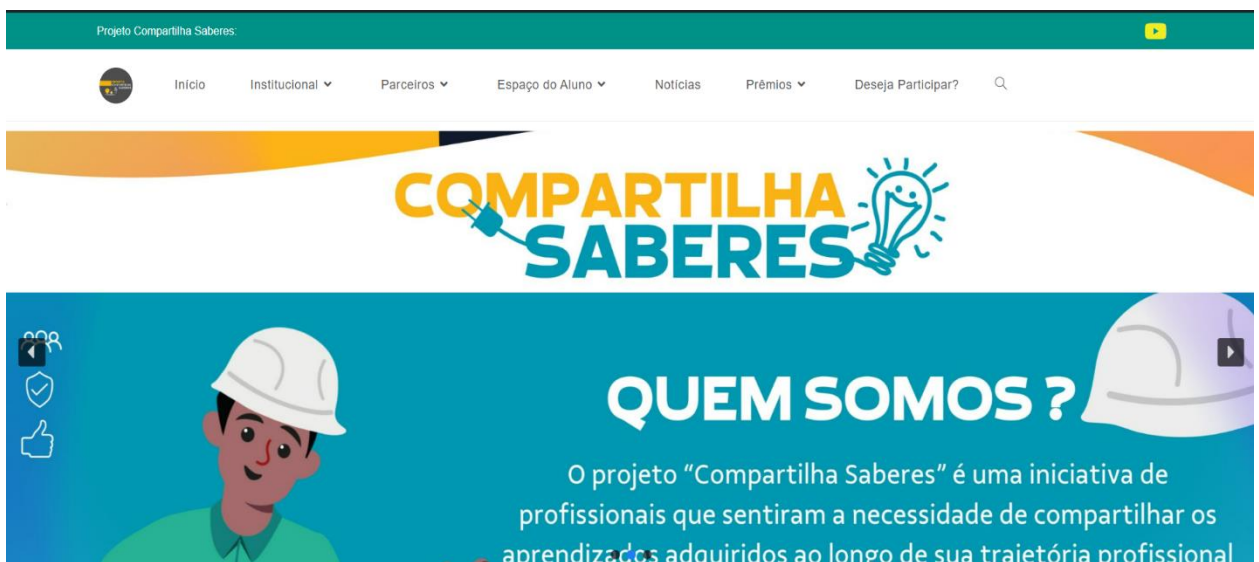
Projeto Compartilha Saberes:

Início Institucional Parceiros Espaço do Aluno Notícias Prêmios Deseja Participar?

COMPARTILHA SABERES

QUEM SOMOS ?

O projeto "Compartilha Saberes" é uma iniciativa de profissionais que sentiram a necessidade de compartilhar os aprendizados adquiridos ao longo de sua trajetória profissional